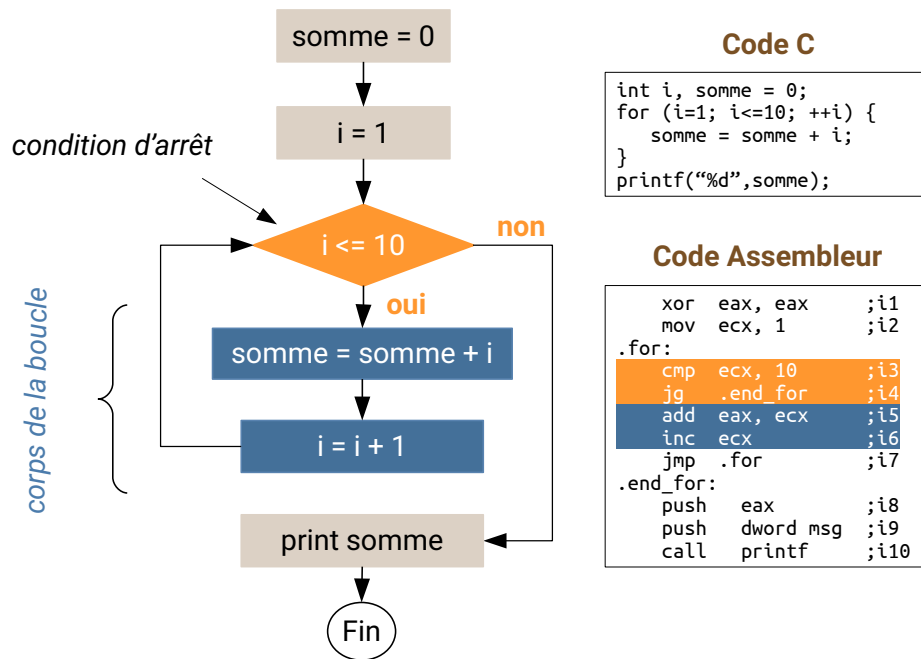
somme = 0

i = 1

condition d'arrêt

i <= 10

non

oui

corps de la boucle

somme = somme + i

i = i + 1

print somme

Fin

Code C

int i, somme = 0;
for (i=1; i<=10; ++i) {
somme = somme + i;
}
printf("%d",somme);

Code Assembleur

xor eax, eax ;i1
mov ecx, 1 ;i2
.for:
cmp ecx, 10 ;i3
jg .end_for ;i4
add eax, ecx ;i5
inc ecx ;i6
jmp .for ;i7
.end_for:
push eax ;i8
push dword msg ;i9
call printf ;i10